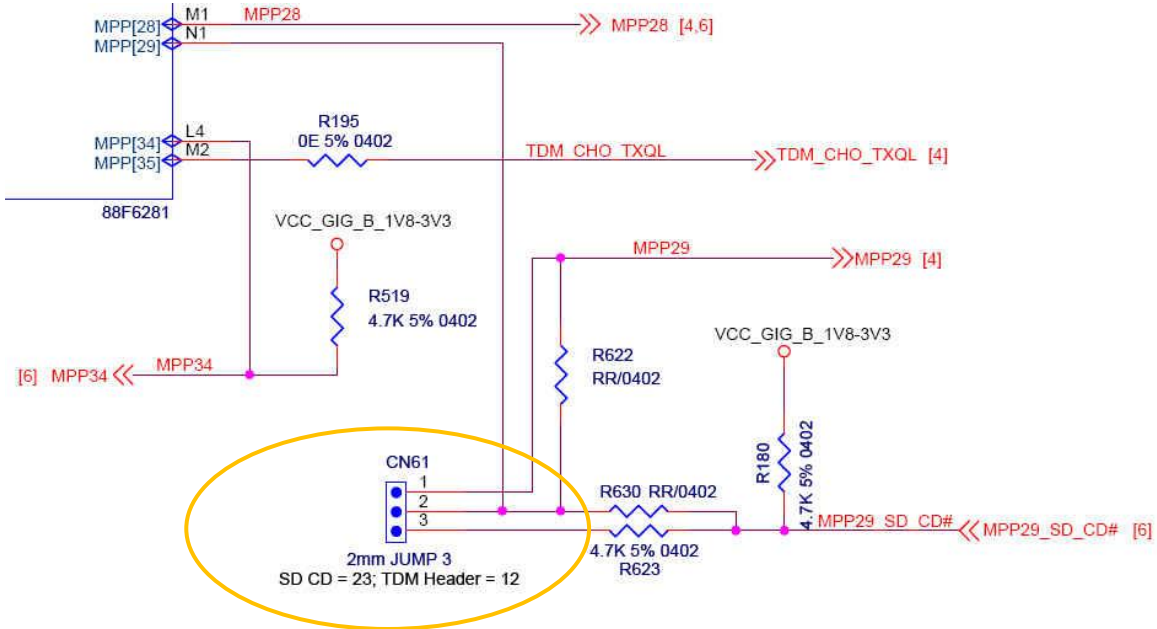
MPP[28] M1 MPP28 MPP28 [4,6]
MPP[29] N1

MPP[34] L4
MPP[35] M2
R195
0E 5% 0402
TDM_CHO_TXQL TDM_CHO_TXQL [4]

88F6281

VCC_GIG_B_1V8-3V3

R519
4.7K 5% 0402

MPP29 MPP29 [4]

[6] MPP34 MPP34

R622
RR/0402

VCC_GIG_B_1V8-3V3

R180
4.7K 5% 0402

CN61
1
2
3
R630 RR/0402
MPP29_SD_CD# MPP29_SD_CD# [6]
4.7K 5% 0402
R623

2mm JUMP 3
SD CD = 23; TDM Header = 12